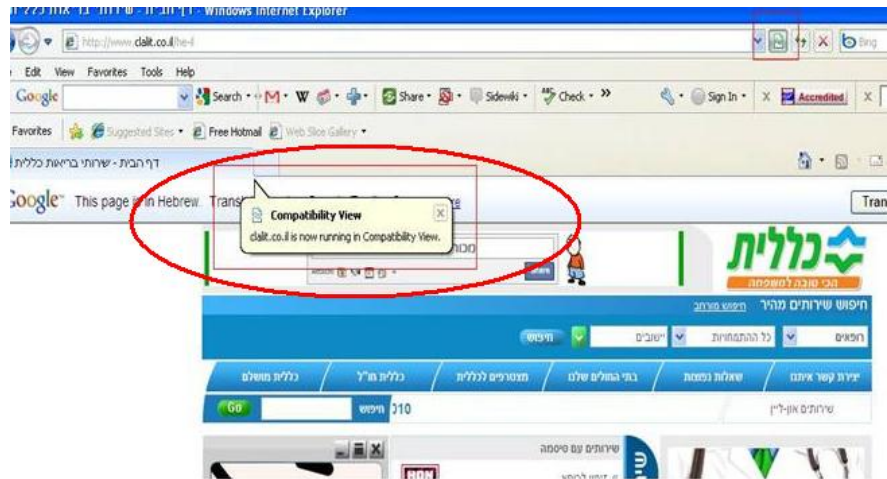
דף הבית - שירותי בריאות כללית - Windows Internet Explorer

http://www.clalit.co.il/he-il

Edit View Favorites Tools Help

Google Search M W Share Sidewiki Check » Sign In Accredited

Favorites Suggested Sites Free Hotmail Web Slice Gallery

דף הבית - שירותי בריאות כללית

Google This page is in Hebrew. Trans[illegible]

Tran

Compatibility View
clalit.co.il is now running in Compatibility View.

כללית
הכי טובה למשפחה

חיפוש שירותים מהיר חיפוש מורחב

רופאים כל ההתמחויות ישובים חיפוש

יצירת קשר איתנו שאלות נפוצות בתי החולים שלנו מצטרפים לכללית כללית חו"ל כללית מושלם

שירותים און-ליין חיפוש Go

שירותים עם סיסמה